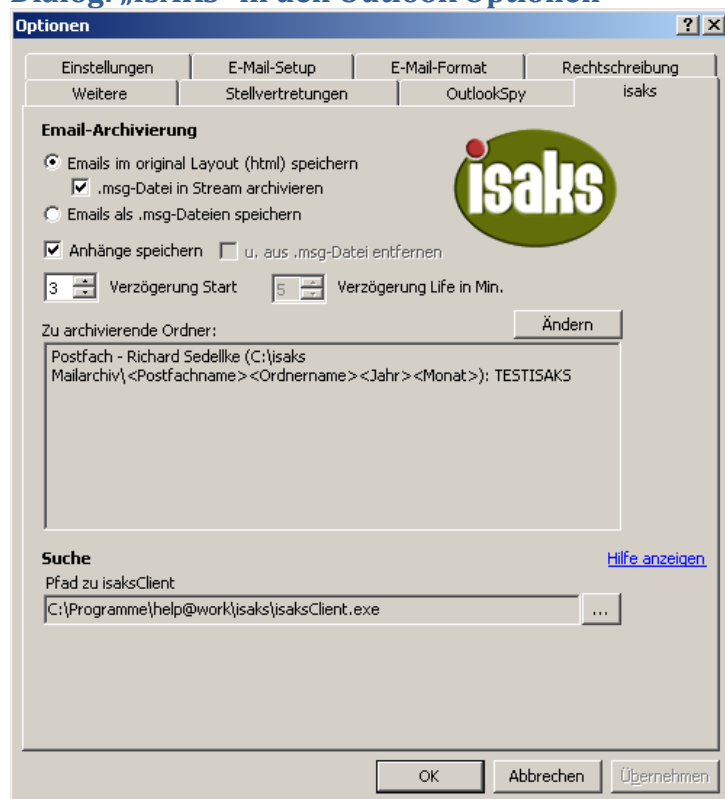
Dialog: „isaks" in den Outlook Optionen

Optionen

?

X

Einstellungen | E-Mail-Setup | E-Mail-Format | Rechtschreibung

Weitere | Stellvertretungen | OutlookSpy | isaks

Email-Archivierung

Emails im original Layout (html) speichern

.msg-Datei in Stream archivieren

Emails als .msg-Dateien speichern

isaks

Anhänge speichern

u. aus .msg-Datei entfernen

3 Verzögerung Start

5 Verzögerung Life in Min.

Zu archivierende Ordner:

Ändern

Postfach - Richard Sedellke (C:\isaks Mailarchiv\<Postfachname><Ordnername><Jahr><Monat>): TESTISAKS

Suche

Hilfe anzeigen

Pfad zu isaksClient

C:\Programme\help@work\isaks\isaksClient.exe

...

OK

Abbrechen

Übernehmen